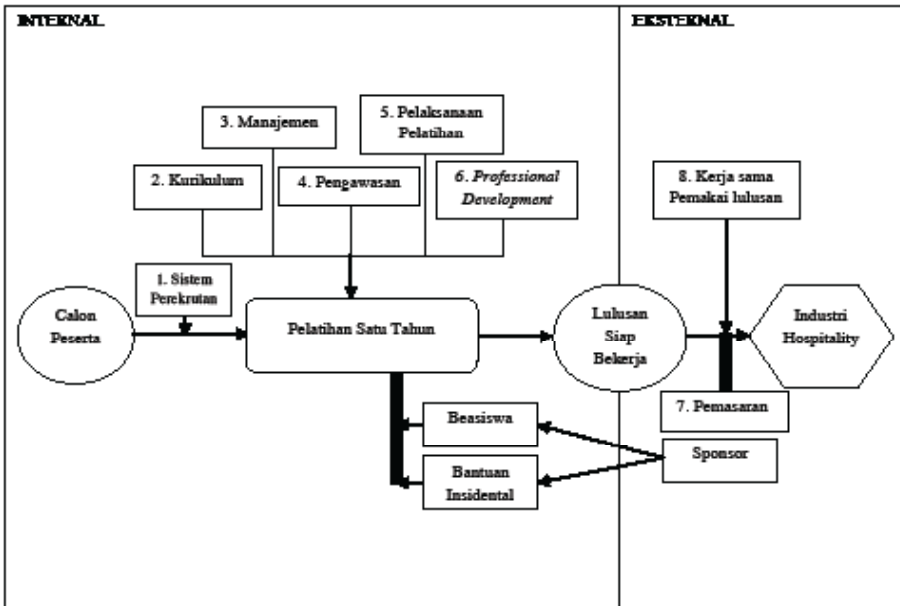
INTERNAL

EKSTERNAL

3. Manajemen

5. Pelaksanaan Pelatihan

2. Kurikulum

4. Pengawasan

6. Professional Development

8. Kerja sama Pemakai lulusan

1. Sistem Perekrutan

Calon Peserta

Pelatihan Satu Tahun

Lulusan Siap Bekerja

Industri Hospitality

7. Pemasaran

Beasiswa

Sponsor

Bantuan Insidental